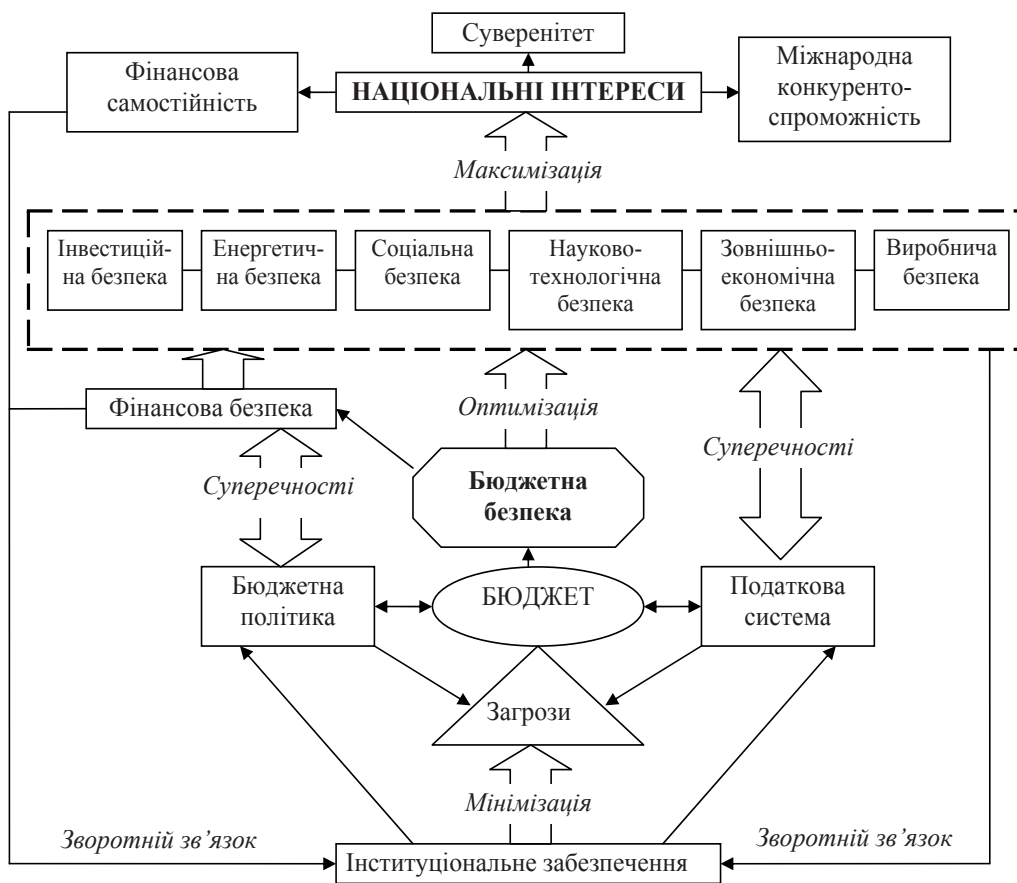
Суверенітет

Фінансова самостійність

НАЦІОНАЛЬНІ ІНТЕРЕСИ

Міжнародна конкурентоспроможність

Максимізація

Інвестиційна безпека

Енергетична безпека

Соціальна безпека

Науково-технологічна безпека

Зовнішньоекономічна безпека

Виробнича безпека

Фінансова безпека

Оптимізація

Суперечності

Суперечності

Бюджетна безпека

Бюджетна політика

БЮДЖЕТ

Податкова система

Загрози

Мінімізація

Зворотній зв'язок

Інституціональне забезпечення

Зворотній зв'язок